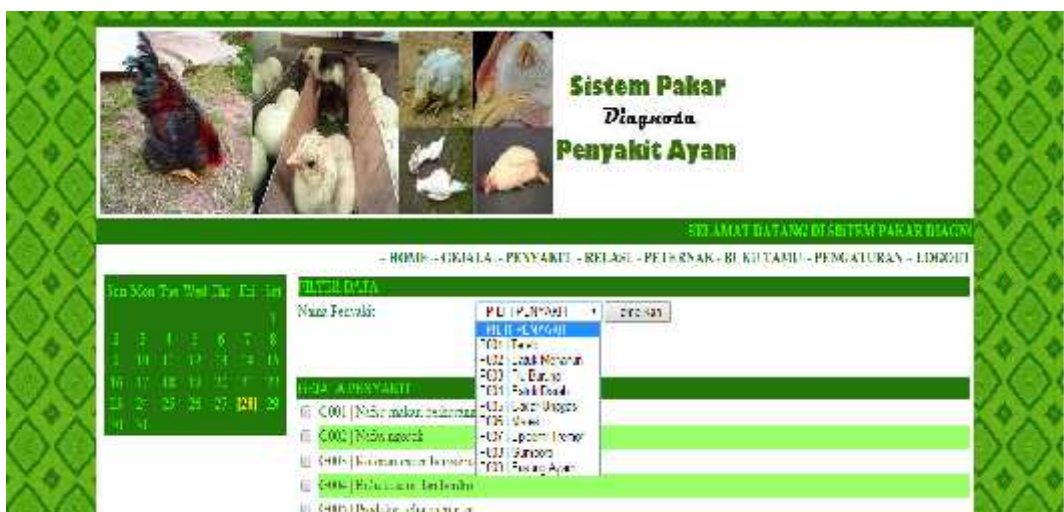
Sistem Pakar
Diagnosa
Penyakit Ayam

SELAMAT DATANG DI SISTEM PAKAR DIAGN

- HOME - GEJALA - PENYAKIT - RELASI - PETERNAK - BUKU TAMU - PENGATURAN - LOGOUT

| Sun | Mon | Tue | Wed | Thu | Fri | Sat |
|---|---|---|---|---|---|---|
| | | | | | | 1 |
| 2 | 3 | 4 | 5 | 6 | 7 | 8 |
| 9 | 10 | 11 | 12 | 13 | 14 | 15 |
| 16 | 17 | 18 | 19 | 20 | 21 | 22 |
| 23 | 24 | 25 | 26 | 27 | 28 | 29 |
| 30 | 31 | | | | | |

FILTER DATA
Nama Penyakit: PILIH PENYAKIT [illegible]

PILIH PENYAKIT
P001 | Tetelo
P002 | Lasuh Menahun
P003 | Flu Burung
P004 | Pilek Daerah
P005 | Cacar Unggas
P006 | Mareks
P007 | Leucosis Limfoid
P008 | Gumboro
P009 | Pesing Ayam

GEJALA PENYAKIT
G001 | Nafsu makan berkurang
G002 | Nafas ngorok
G005 | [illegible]
G006 | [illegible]
G009 | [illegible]